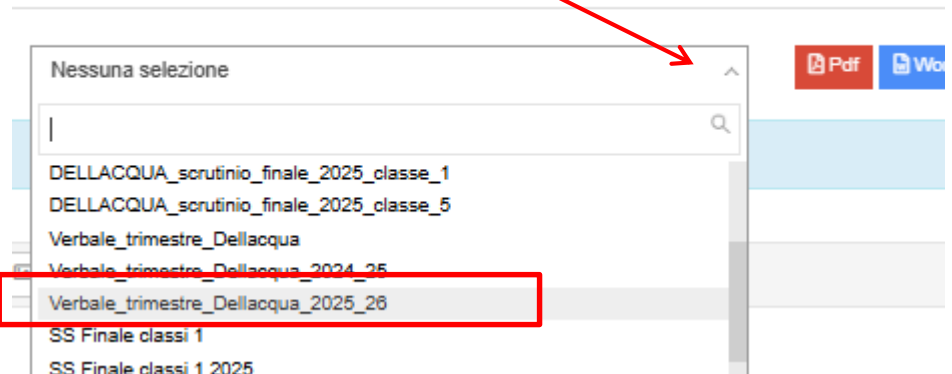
Nessuna selezione

Pdf

Wo

DELLACQUA_scrutinio_finale_2025_classe_1
DELLACQUA_scrutinio_finale_2025_classe_5
Verbale_trimestre_Dellacqua
Verbale_trimestre_Dellacqua_2024_25
Verbale_trimestre_Dellacqua_2025_26
SS Finale classi 1
SS Finale classi 1 2025